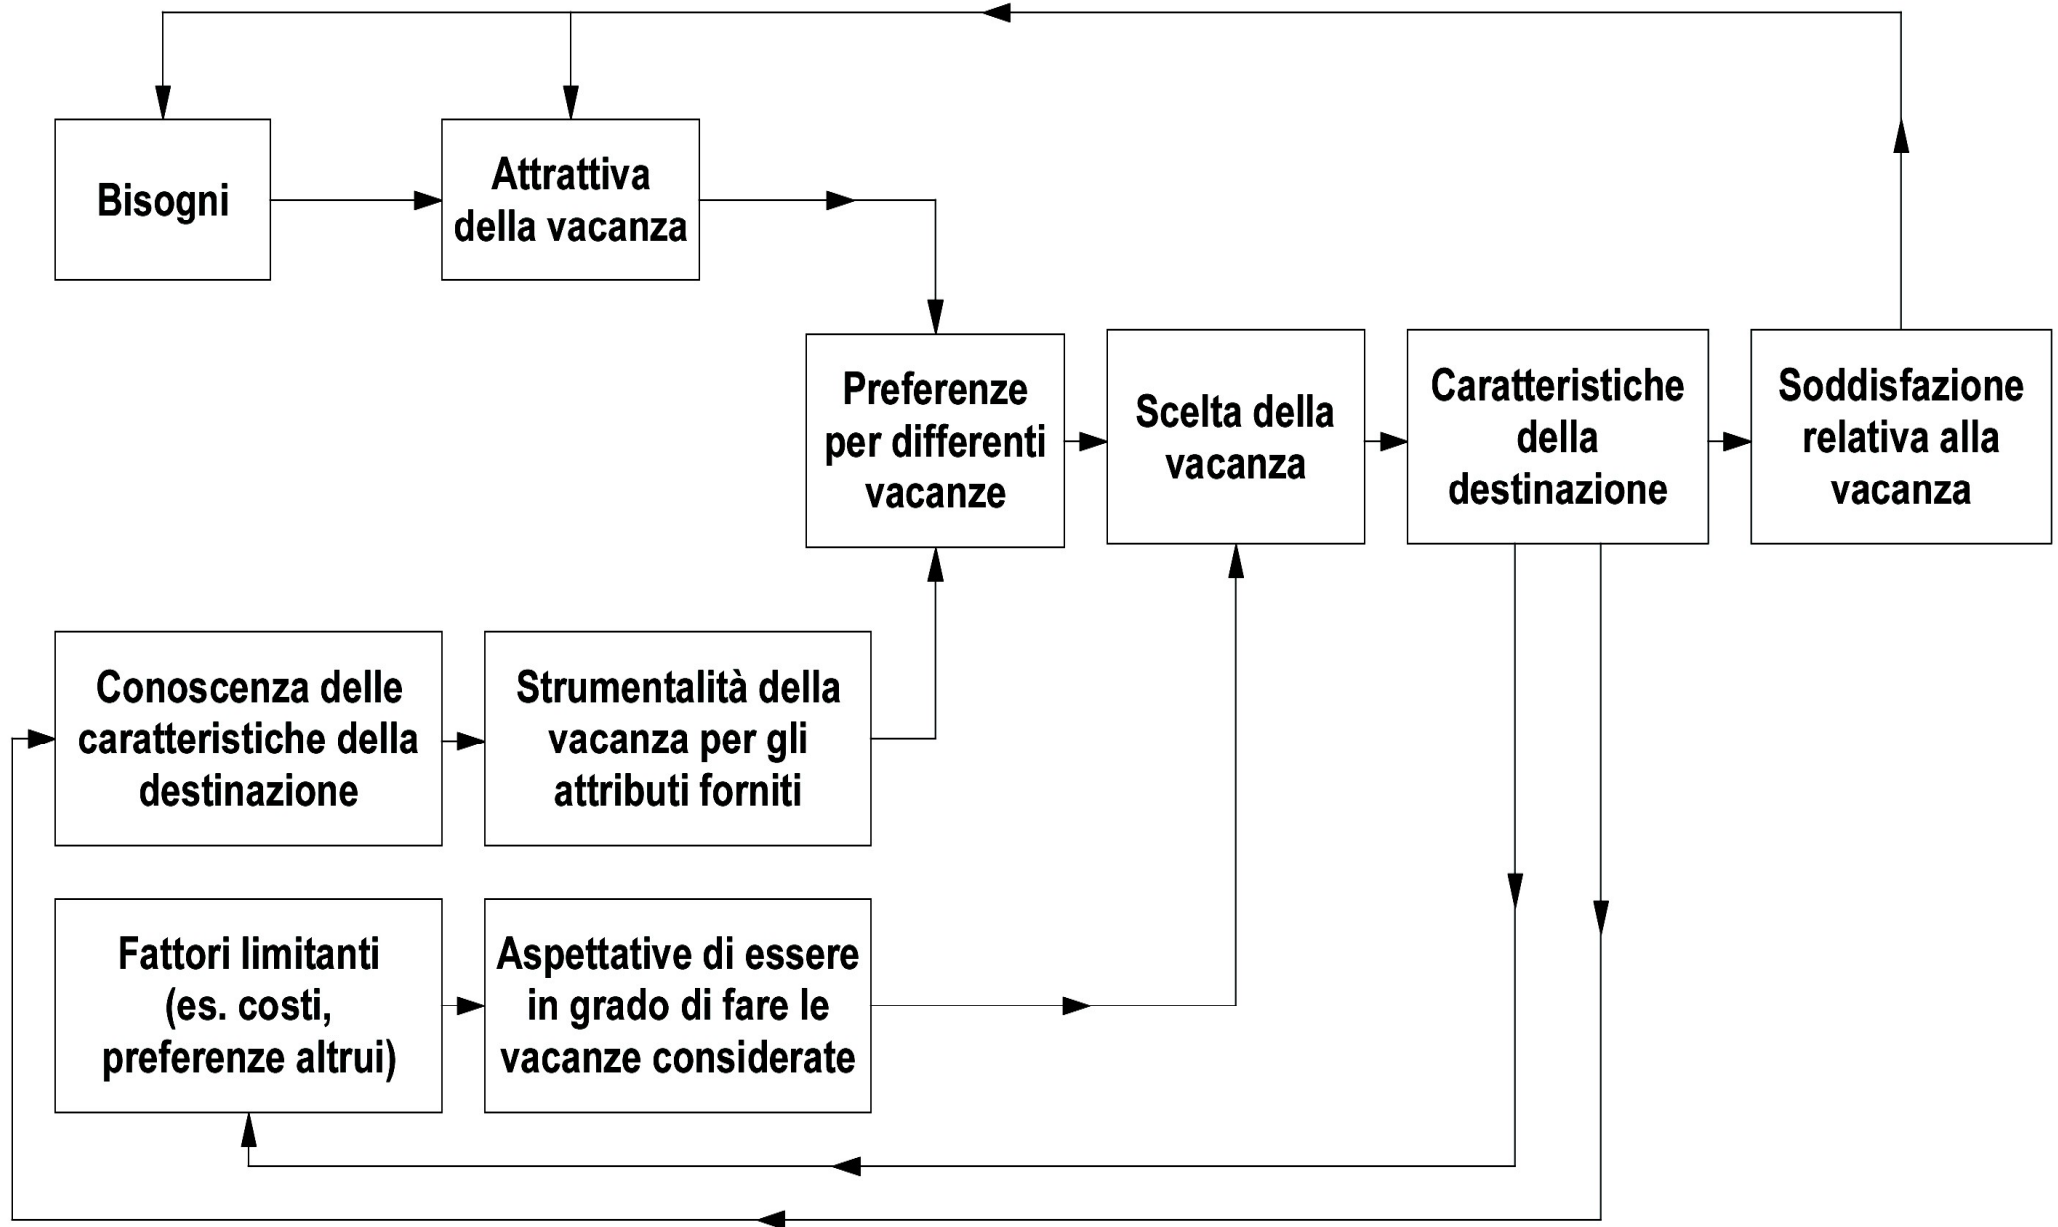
Bisogni

Attrattiva della vacanza

Preferenze per differenti vacanze

Scelta della vacanza

Caratteristiche della destinazione

Soddisfazione relativa alla vacanza

Conoscenza delle caratteristiche della destinazione

Strumentalità della vacanza per gli attributi forniti

Fattori limitanti (es. costi, preferenze altrui)

Aspettative di essere in grado di fare le vacanze considerate